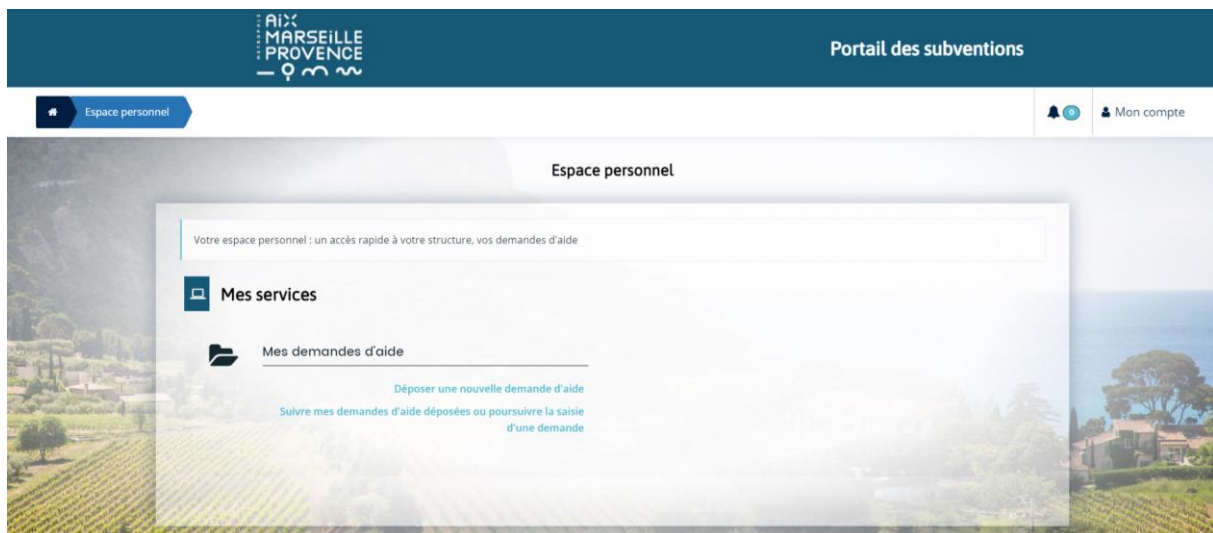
AIX
MARSEILLE
PROVENCE

Portail des subventions

Espace personnel

0

Mon compte

Espace personnel

Votre espace personnel : un accès rapide à votre structure, vos demandes d'aide

Mes services

Mes demandes d'aide

Déposer une nouvelle demande d'aide

Suivre mes demandes d'aide déposées ou poursuivre la saisie d'une demande